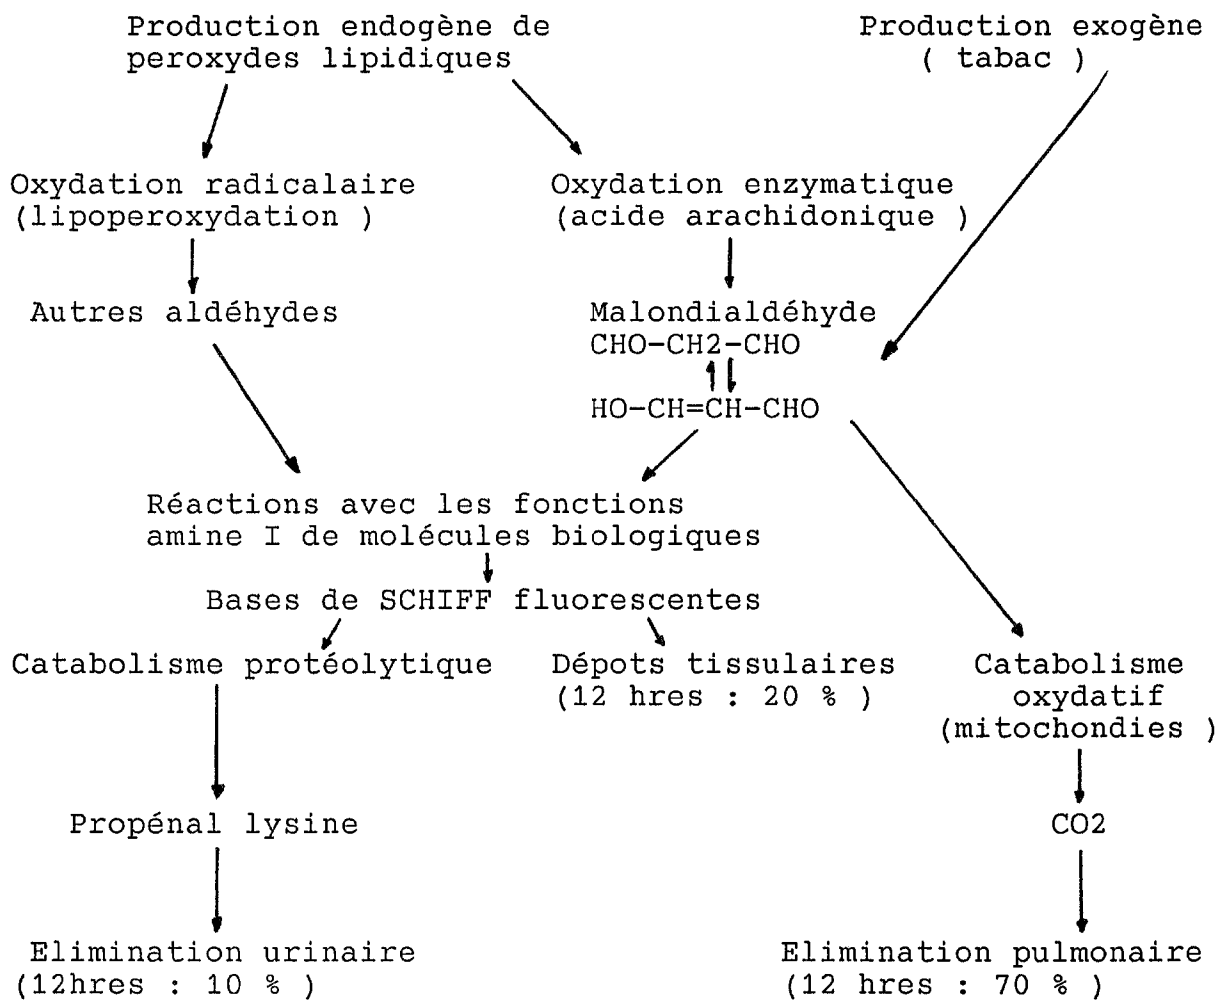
Production endogène de peroxydes lipidiques

Production exogène ( tabac )

Oxydation radicalaire (lipoperoxydation )

Oxydation enzymatique (acide arachidonique )

Autres aldéhydes

Malondialdéhyde
CHO-CH2-CHO
HO-CH=CH-CHO

Réactions avec les fonctions amine I de molécules biologiques

Bases de SCHIFF fluorescentes

Catabolisme protéolytique

Dépots tissulaires (12 hres : 20 % )

Catabolisme oxydatif (mitochondies )

Propénal lysine

CO2

Elimination urinaire (12hres : 10 % )

Elimination pulmonaire (12 hres : 70 % )